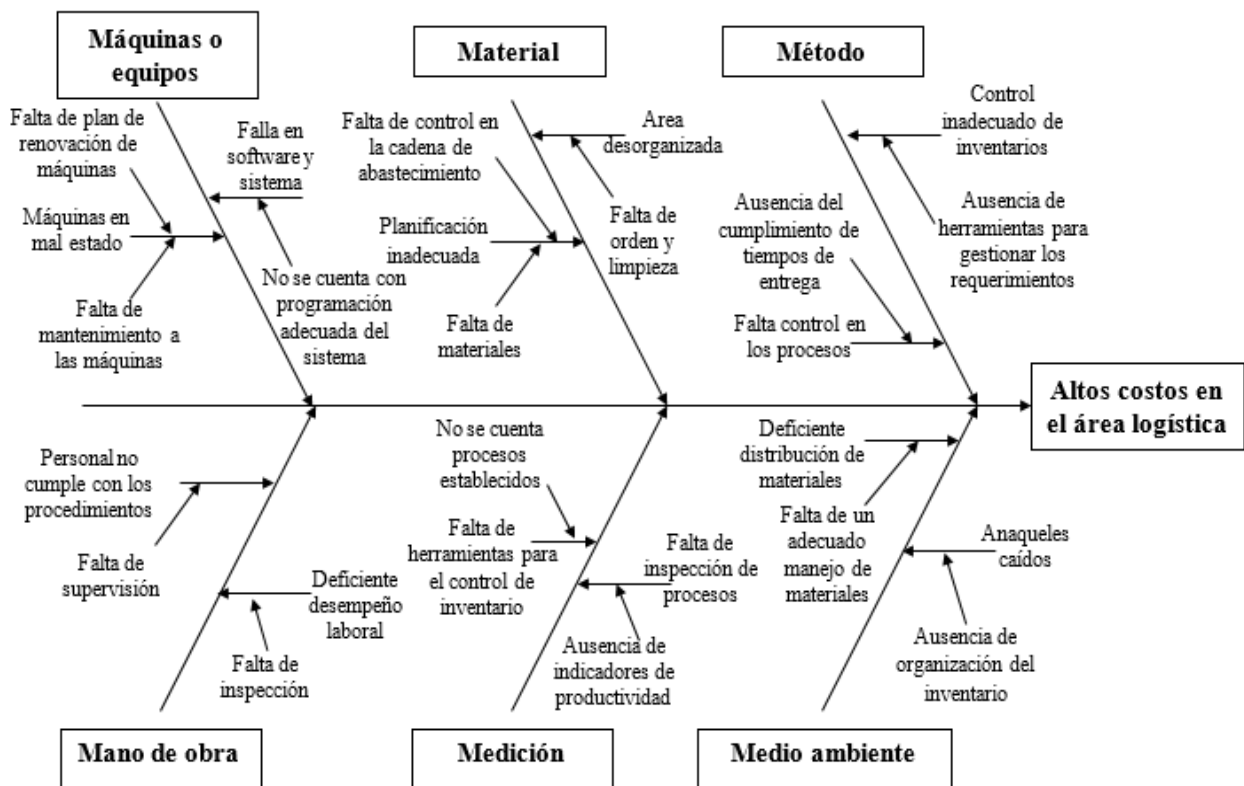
Máquinas o equipos

Falta de plan de renovación de máquinas

Máquinas en mal estado

Falta de mantenimiento a las máquinas

Falla en software y sistema

No se cuenta con programación adecuada del sistema

Material

Falta de control en la cadena de abastecimiento

Area desorganizada

Planificación inadecuada

Falta de orden y limpieza

Falta de materiales

Método

Control inadecuado de inventarios

Ausencia del cumplimiento de tiempos de entrega

Ausencia de herramientas para gestionar los requerimientos

Falta control en los procesos

Altos costos en el área logística

Personal no cumple con los procedimientos

Falta de supervisión

Deficiente desempeño laboral

Falta de inspección

Mano de obra

No se cuenta procesos establecidos

Falta de herramientas para el control de inventario

Falta de inspección de procesos

Ausencia de indicadores de productividad

Medición

Deficiente distribución de materiales

Falta de un adecuado manejo de materiales

Anaqueles caídos

Ausencia de organización del inventario

Medio ambiente